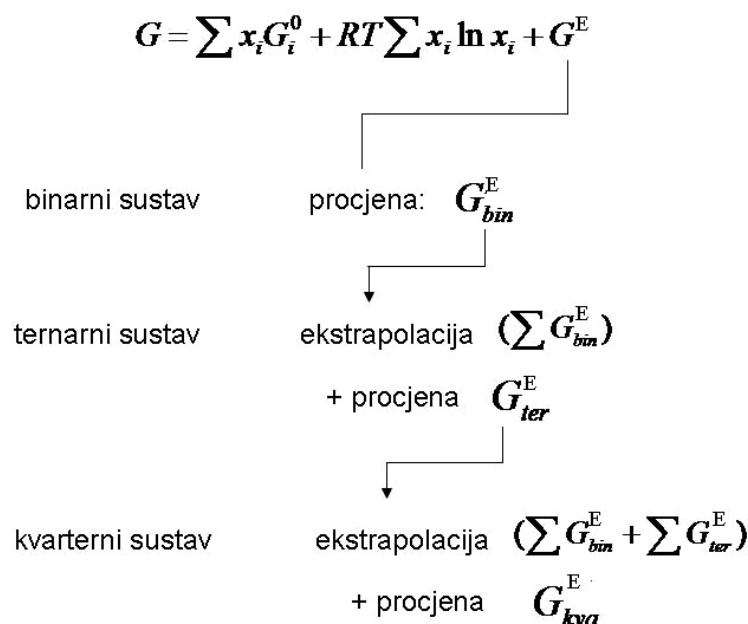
$G = \sum x_i G_i^0 + RT \sum x_i \ln x_i + G^E$

binarni sustav procjena: $G_{bin}^E$

ternarni sustav ekstrapolacija $(\sum G_{bin}^E)$

+ procjena $G_{ter}^E$

kvarterni sustav ekstrapolacija $(\sum G_{bin}^E + \sum G_{ter}^E)$

+ procjena $G_{kva}^E$